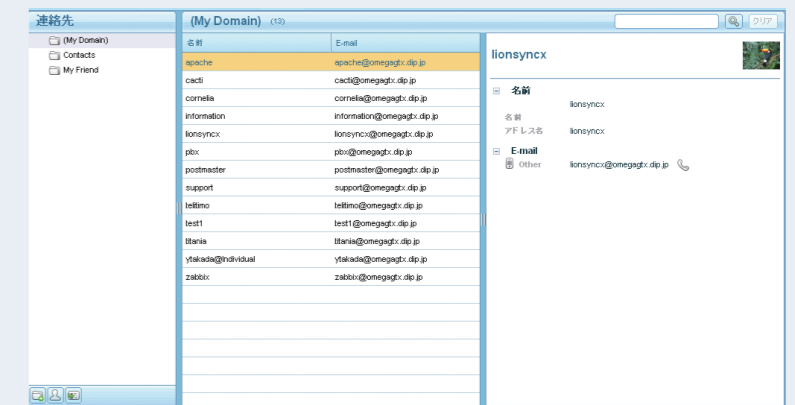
連絡先

(My Domain)
Contacts
My Friend

(My Domain) (13)

クリア

| 名前 | E-mail |
|---|---|
| apache | apache@omegagtx.dip.jp |
| cacti | cacti@omegagtx.dip.jp |
| cornelia | cornelia@omegagtx.dip.jp |
| information | information@omegagtx.dip.jp |
| lionsyncx | lionsyncx@omegagtx.dip.jp |
| pbx | pbx@omegagtx.dip.jp |
| postmaster | postmaster@omegagtx.dip.jp |
| support | support@omegagtx.dip.jp |
| telitimo | telitimo@omegagtx.dip.jp |
| test1 | test1@omegagtx.dip.jp |
| titania | titania@omegagtx.dip.jp |
| ytakada@individual | ytakada@omegagtx.dip.jp |
| zabbix | zabbix@omegagtx.dip.jp |

lionsyncx

名前
lionsyncx
名前
アドレス名 lionsyncx

E-mail
Other lionsyncx@omegagtx.dip.jp